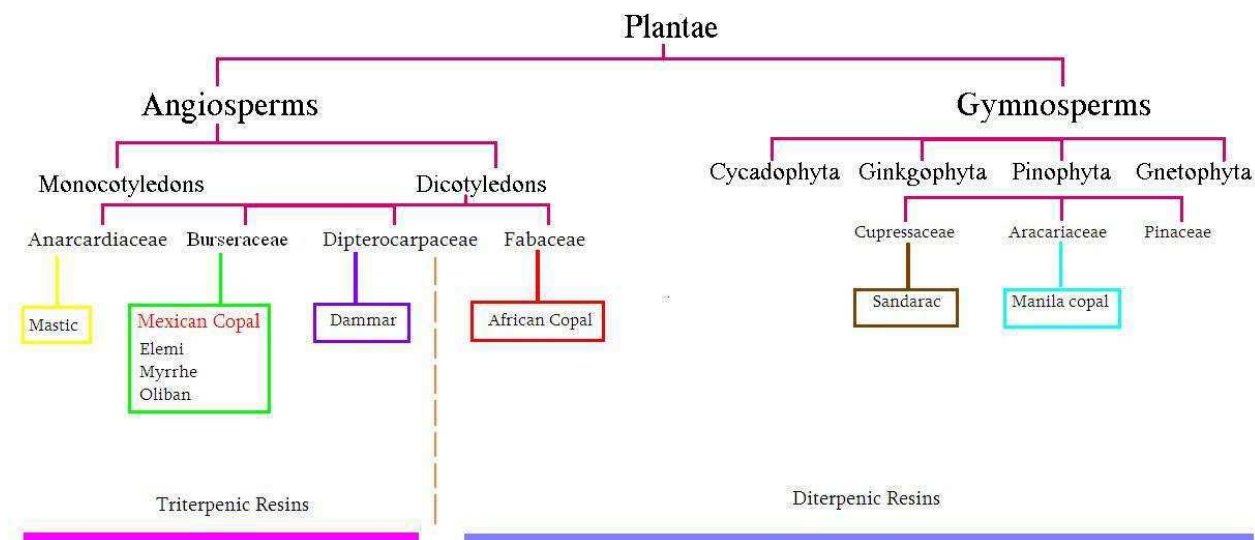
Plantae

Angiosperms

Gymnosperms

Monocotyledons

Dicotyledons

Cycadophyta

Ginkgophyta

Pinophyta

Gnetophyta

Anarcardiaceae

Burseraceae

Dipterocarpaceae

Fabaceae

Cupressaceae

Aracariaceae

Pinaceae

Mastic

Mexican Copal
Elemi
Myrrhe
Oliban

Dammar

African Copal

Sandarac

Manila copal

Triterpenic Resins

Diterpenic Resins